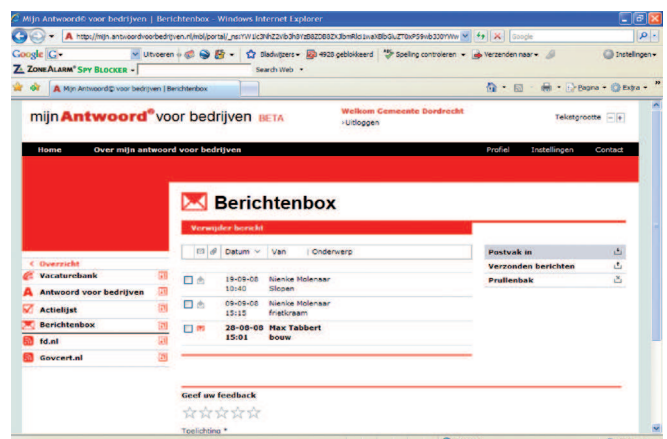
Mijn Antwoord® voor bedrijven | Berichtenbox - Windows Internet Explorer

http://mijn.antwoordvoorbedrijven.nl/mbl/portal/_ns:YW1lc3hhZ2xlb3h8ZDB8ZXJbmRlc1waXBlbGluZT0xPS9wb320YWw

Google | Google

Google G- Uitvoeren 4928 geblokkeerd Spelling controleren Verzenden naar Instellingen

ZoneAlarm Spy Blocker Search Web

Mijn Antwoord® voor bedrijven | Berichtenbox

Pagina Extra

mijnAntwoord® voor bedrijven BETA

Welkom Gemeente Dordrecht
›Uitloggen

Tekstgrootte - +

Home Over mijn antwoord voor bedrijven

Profiel Instellingen Contact

Berichtenbox

Verwijder bericht

| | | Datum | Van | Onderwerp |
|---|---|---|---|---|
| | | 19-09-08 10:40 | Nienke Molenaar | Slopen |
| | | 09-09-08 15:15 | Nienke Molenaar | frietkraam |
| | | 20-08-08 15:01 | Max Tabbert | bouw |

Postvak in
Verzonden berichten
Prullenbak

< Overzicht
Vacaturebank
Antwoord voor bedrijven
Actielijst
Berichtenbox
fd.nl
Govcert.nl

Geef uw feedback

Toelichting *